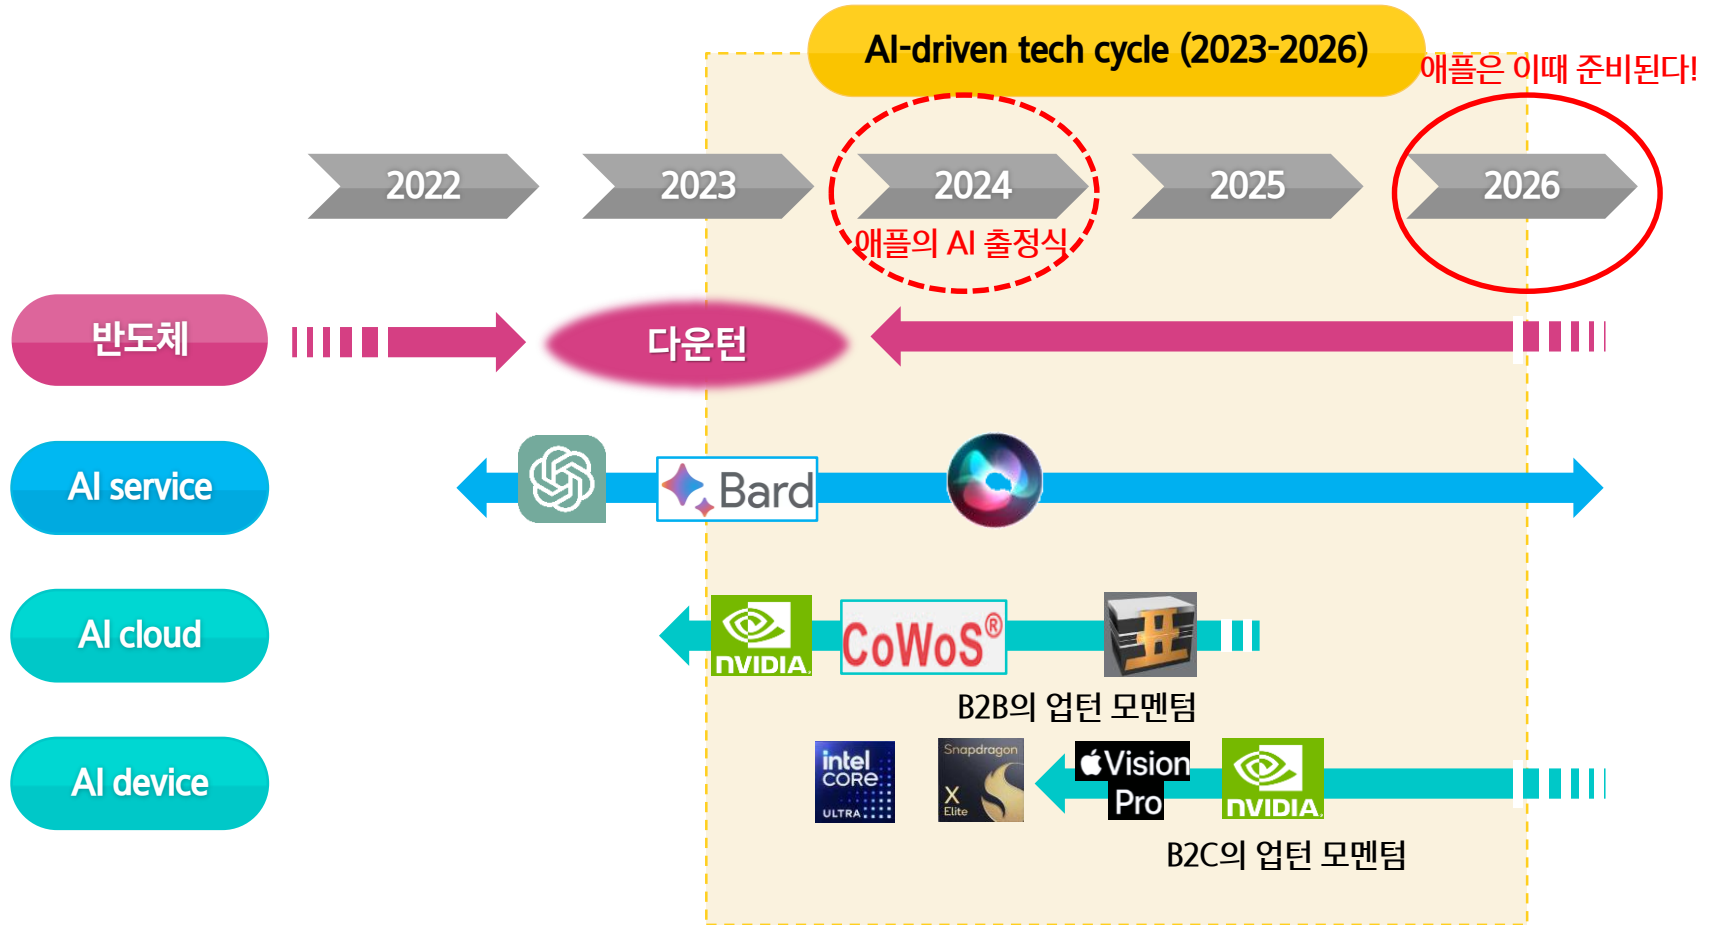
AI-driven tech cycle (2023-2026)

애플은 이때 준비된다!

2022

2023

2024

2025

2026

애플의 AI 출정식

반도체

다운턴

AI service

Bard

AI cloud

NVIDIA

CoWoS®

B2B의 업턴 모멘텀

AI device

intel CORE ULTRA

Snapdragon X Elite

Vision Pro

NVIDIA

B2C의 업턴 모멘텀